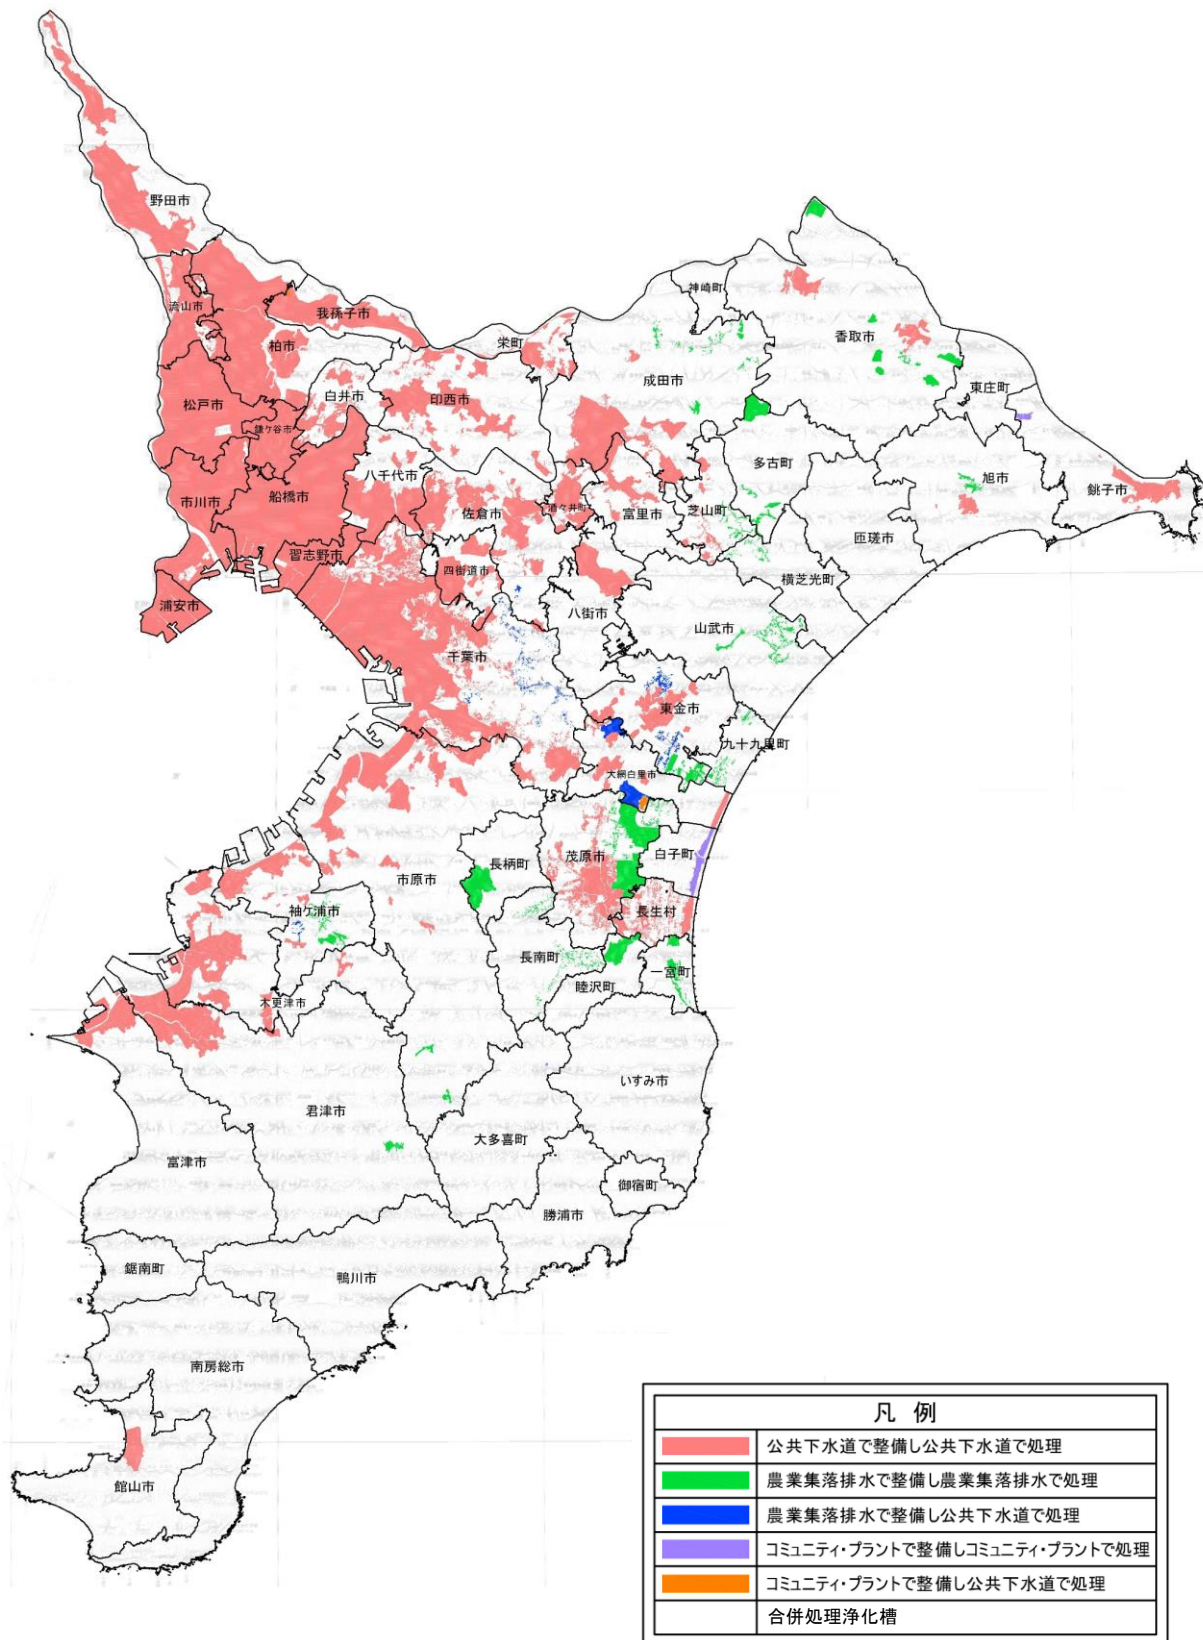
野田市
流山市
我孫子市
柏市
松戸市
鎌ケ谷市
白井市
印西市
栄町
神崎町
香取市
成田市
東庄町
市川市
船橋市
八千代市
佐倉市
酒々井町
富里市
芝山町
多古町
旭市
銚子市
匝瑳市
習志野市
浦安市
四街道市
八街市
横芝光町
山武市
千葉市
東金市
九十九里町
大網白里市
茂原市
白子町
長柄町
市原市
長生村
袖ケ浦市
長南町
一宮町
睦沢町
木更津市
いすみ市
君津市
大多喜町
富津市
御宿町
勝浦市
鋸南町
鴨川市
南房総市
館山市

| 凡例 | |
|---|---|
| | 公共下水道で整備し公共下水道で処理 |
| | 農業集落排水で整備し農業集落排水で処理 |
| | 農業集落排水で整備し公共下水道で処理 |
| | コミュニティ・プラントで整備しコミュニティ・プラントで処理 |
| | コミュニティ・プラントで整備し公共下水道で処理 |
| | 合併処理浄化槽 |